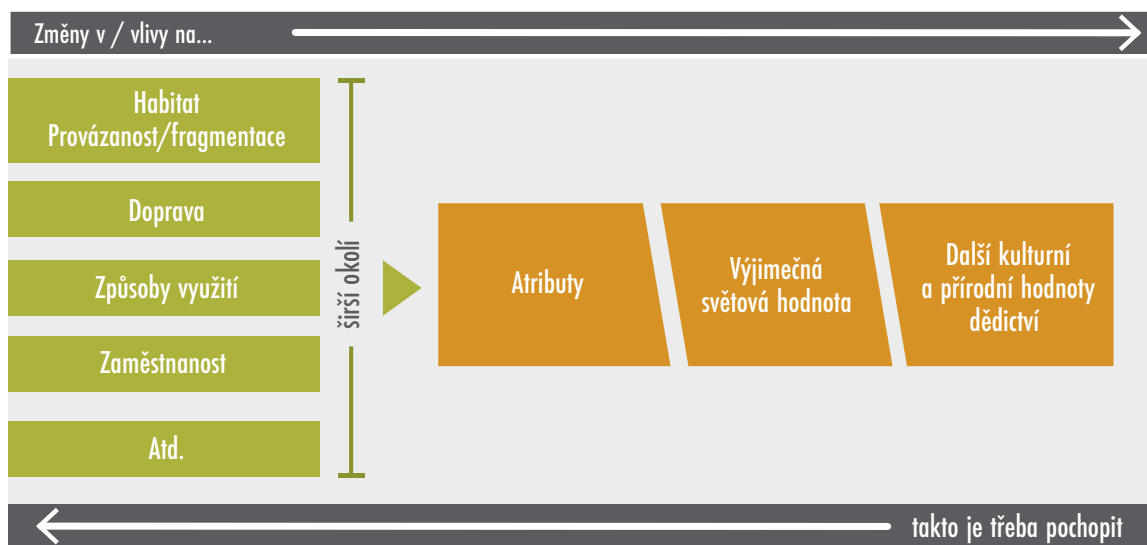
Změny v / vlivy na...

Habitat
Provázanost/fragmentace

Doprava

Způsoby využití

Zaměstnanost

Atd.

širší okolí

Atributy

Výjimečná světová hodnota

Další kulturní a přírodní hodnoty dědictví

takto je třeba pochopit